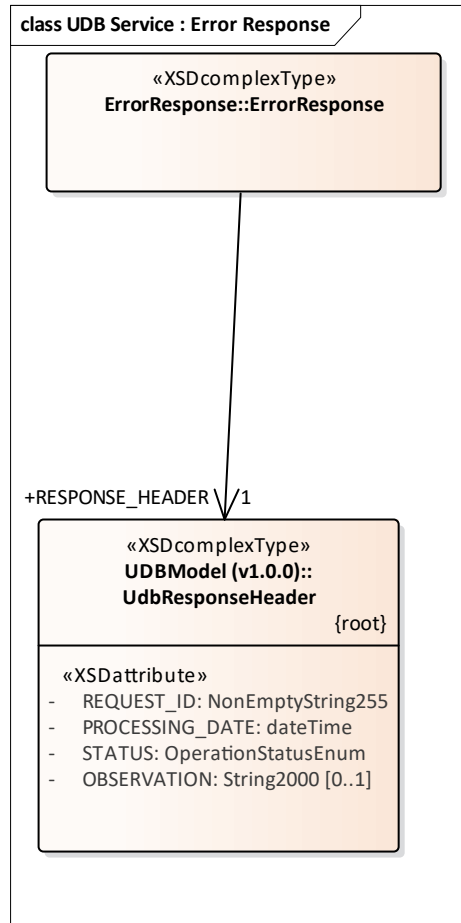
class UDB Service : Error Response

«XSDcomplexType»
ErrorResponse::ErrorResponse

+RESPONSE_HEADER
1

«XSDcomplexType»
UDBModel (v1.0.0)::
UdbResponseHeader

{root}

«XSDattribute»
- REQUEST_ID: NonEmptyString255
- PROCESSING_DATE: dateTime
- STATUS: OperationStatusEnum
- OBSERVATION: String2000 [0..1]